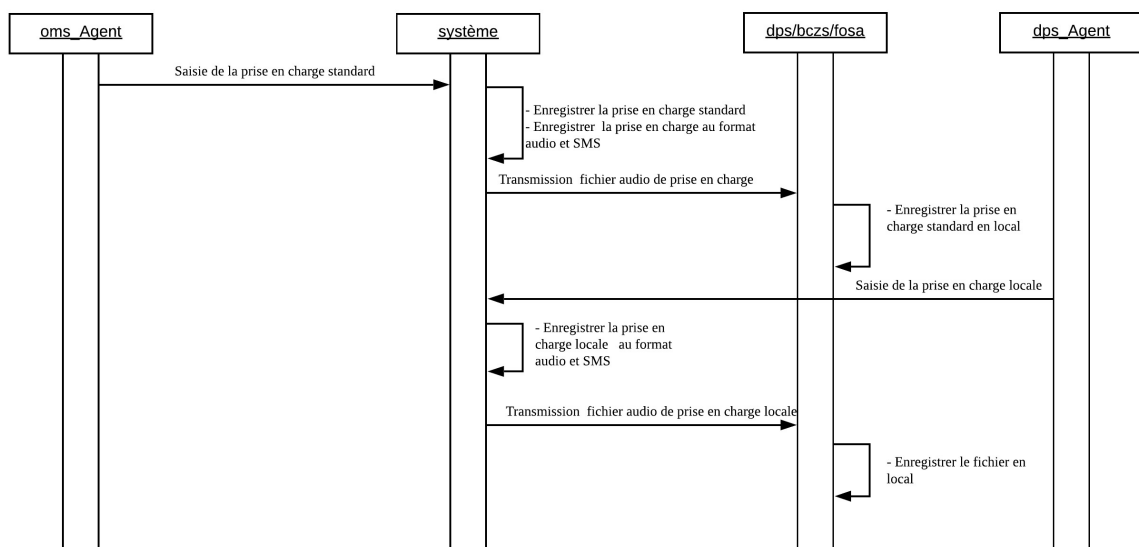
oms_Agent

système

dps/bczs/fosa

dps_Agent

Saisie de la prise en charge standard

- Enregistrer la prise en charge standard
- Enregistrer la prise en charge au format audio et SMS

Transmission fichier audio de prise en charge

- Enregistrer la prise en charge standard en local

Saisie de la prise en charge locale

- Enregistrer la prise en charge locale au format audio et SMS

Transmission fichier audio de prise en charge locale

- Enregistrer le fichier en local